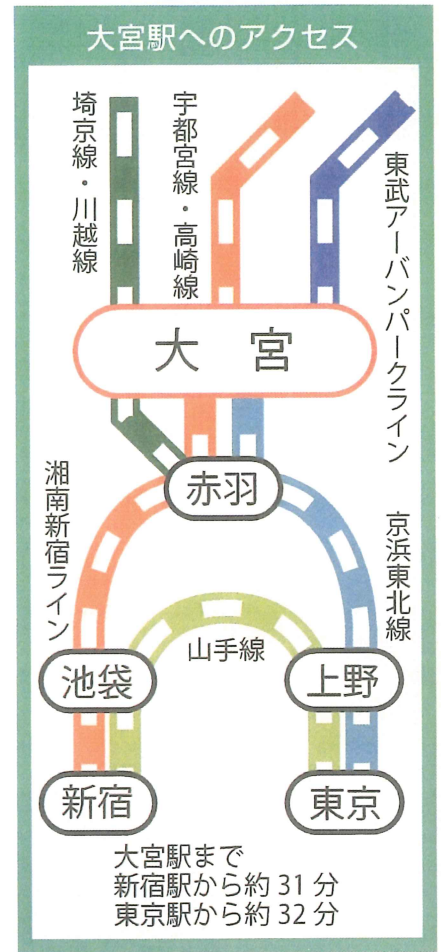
大宮駅へのアクセス

埼京線・川越線

宇都宮線・高崎線

東武アーバンパークライン

大宮

赤羽

湘南新宿ライン

京浜東北線

山手線

池袋

上野

新宿

東京

大宮駅まで
新宿駅から約 31 分
東京駅から約 32 分